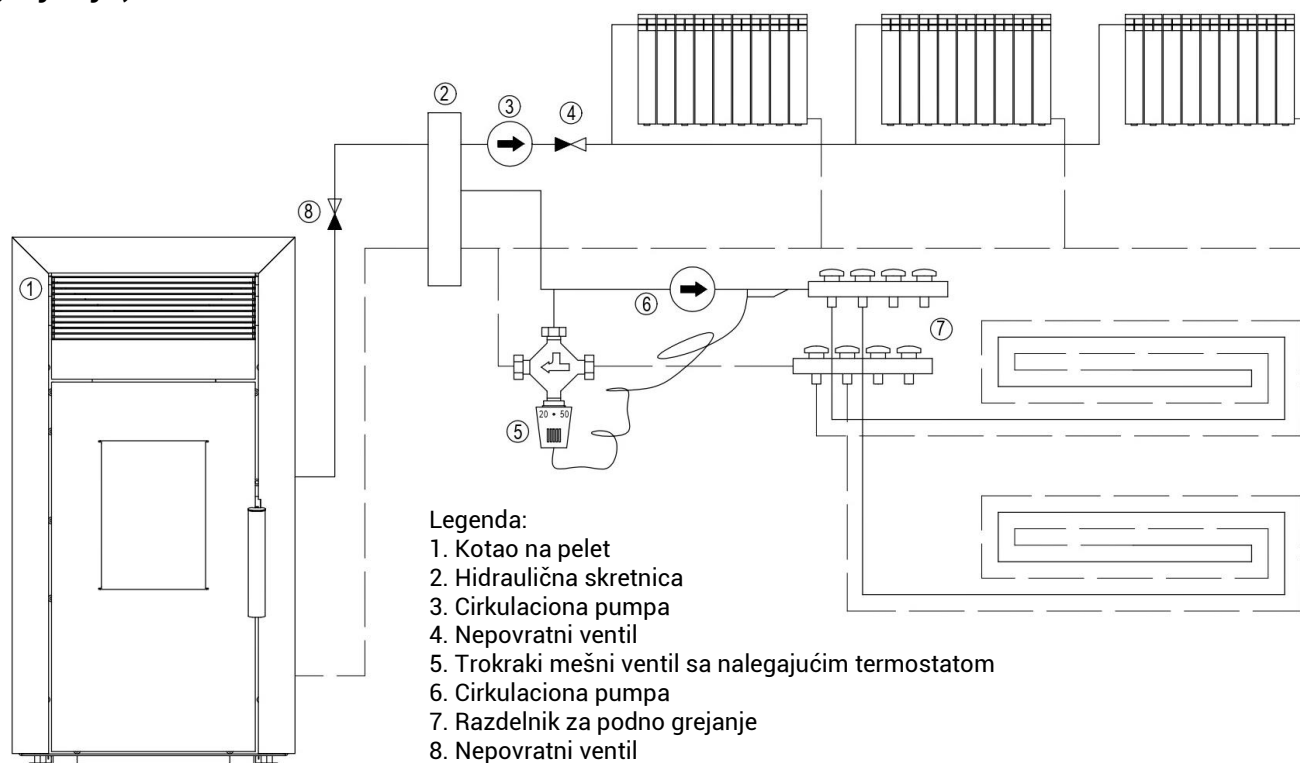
②
③
④
⑧
①
⑥
⑦
20 • 50
⑤

Legenda:
1. Kotao na pelet
2. Hidraulična skretnica
3. Cirkulaciona pumpa
4. Nepovratni ventil
5. Trokraki mešni ventil sa nalegajućim termostatom
6. Cirkulaciona pumpa
7. Razdelnik za podno grejanje
8. Nepovratni ventil